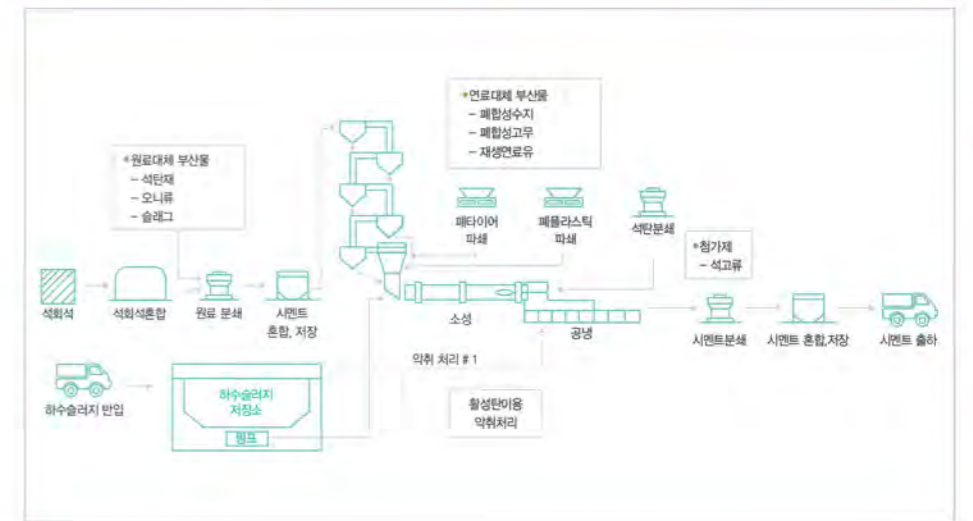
*연료대체 부산물
– 폐합성수지
– 폐합성고무
– 재생연료유

*원료대체 부산물
– 석탄재
– 오니류
– 슬래그

폐타이어 파쇄

폐플라스틱 파쇄

석탄분쇄

*첨가제
– 석고류

석회석

석회석혼합

원료 분쇄

시멘트 혼합, 저장

소성

공냉

시멘트분쇄

시멘트 혼합,저장

시멘트 출하

하수슬러지 반입

하수슬러지 저장소

펌프

악취 처리 # 1

활성탄이용 악취처리